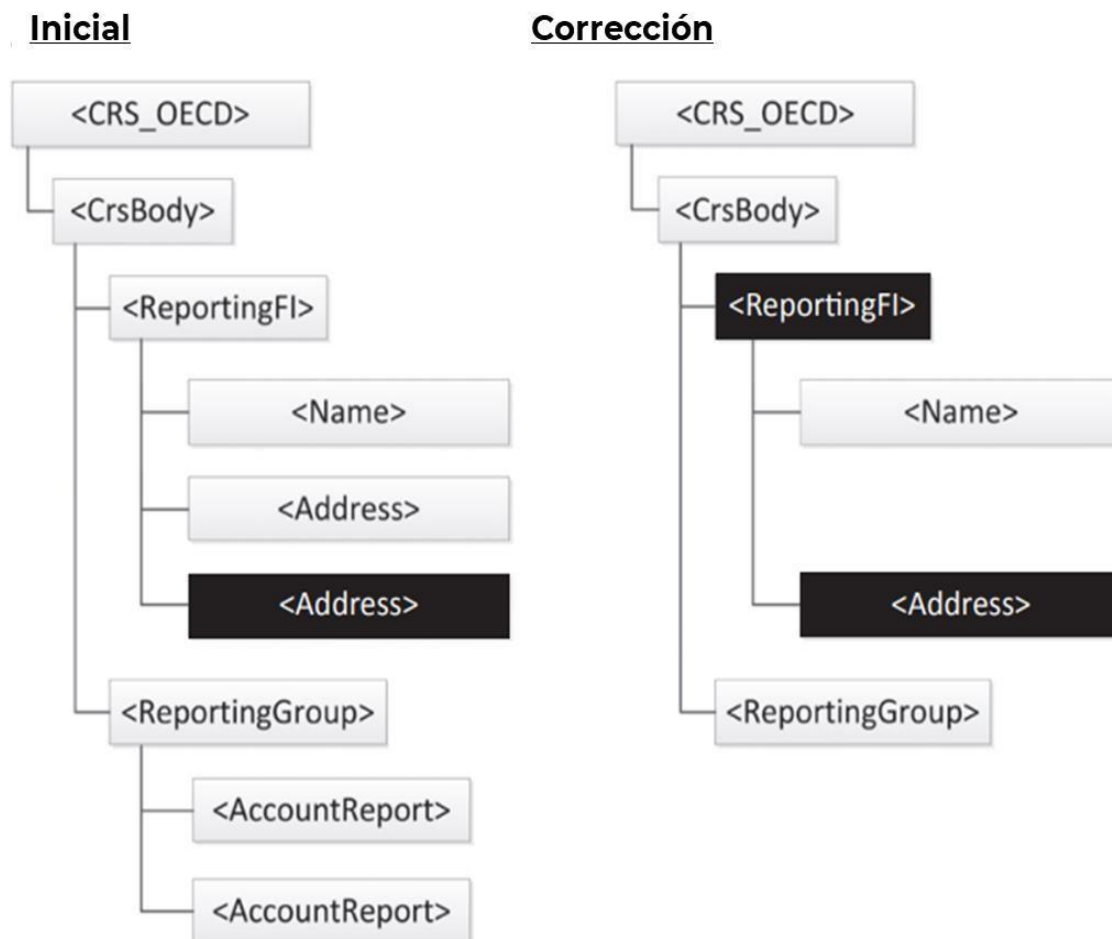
Inicial

<CRS_OECD>

<CrsBody>

<ReportingFI>

<Name>

<Address>

<Address>

<ReportingGroup>

<AccountReport>

<AccountReport>

Corrección

<CRS_OECD>

<CrsBody>

<ReportingFI>

<Name>

<Address>

<ReportingGroup>